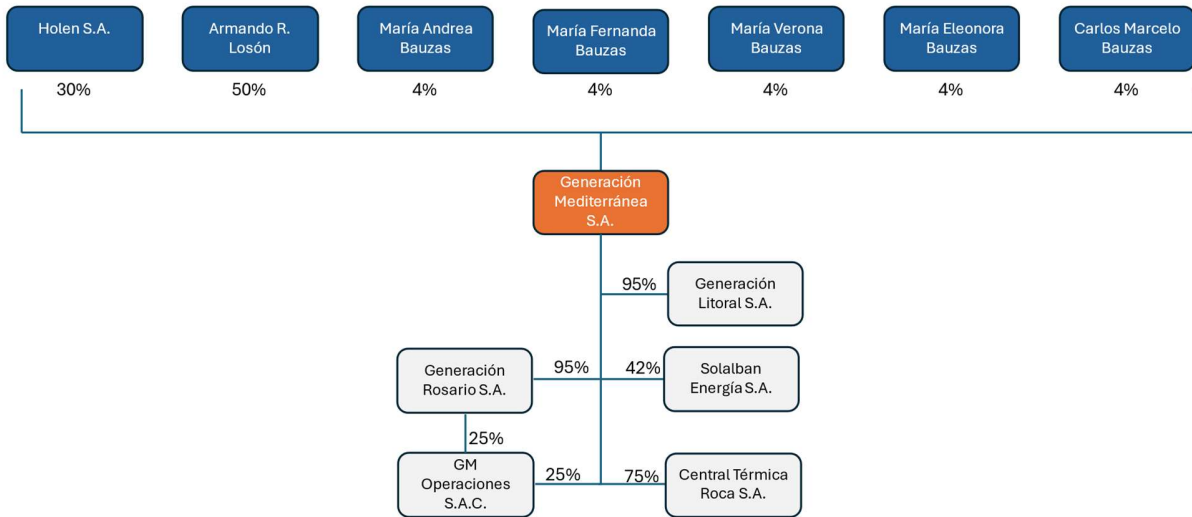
Holen S.A.
30%

Armando R. Losón
50%

María Andrea Bauzas
4%

María Fernanda Bauzas
4%

María Verona Bauzas
4%

María Eleonora Bauzas
4%

Carlos Marcelo Bauzas
4%

Generación Mediterránea S.A.

95%
Generación Litoral S.A.

Generación Rosario S.A.
95%

42%
Solalban Energía S.A.

25%

GM Operaciones S.A.C.
25%

75%
Central Térmica Roca S.A.